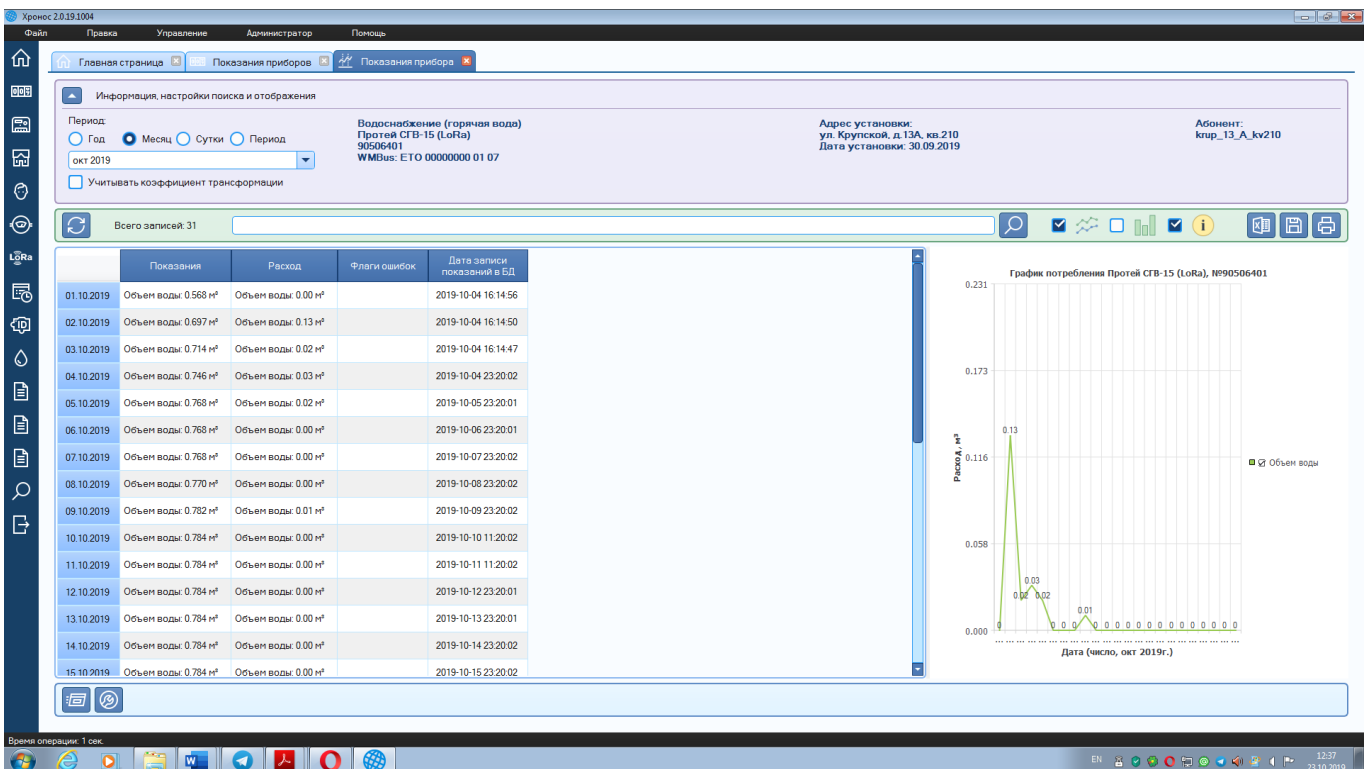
Хронос 2.0.19.1004

Файл Правка Управление Администратор Помощь

Главная страница | Показания приборов | Показания прибора

Информация, настройки поиска и отображения

Период:
Год Месяц Сутки Период
окт 2019
Учитывать коэффициент трансформации

Водоснабжение (горячая вода)
Протей СГВ-15 (LoRa)
90506401
WMBus: ETO 00000000 01 07

Адрес установки:
ул. Крупской, д.13А, кв.210
Дата установки: 30.09.2019

Абонент:
krup_13_A_kv210

Всего записей: 31

| | Показания | Расход | Флаги ошибок | Дата записи показаний в БД |
|---|---|---|---|---|
| 01.10.2019 | Объем воды: 0.568 м³ | Объем воды: 0.00 м³ | | 2019-10-04 16:14:56 |
| 02.10.2019 | Объем воды: 0.697 м³ | Объем воды: 0.13 м³ | | 2019-10-04 16:14:50 |
| 03.10.2019 | Объем воды: 0.714 м³ | Объем воды: 0.02 м³ | | 2019-10-04 16:14:47 |
| 04.10.2019 | Объем воды: 0.746 м³ | Объем воды: 0.03 м³ | | 2019-10-04 23:20:02 |
| 05.10.2019 | Объем воды: 0.768 м³ | Объем воды: 0.02 м³ | | 2019-10-05 23:20:01 |
| 06.10.2019 | Объем воды: 0.768 м³ | Объем воды: 0.00 м³ | | 2019-10-06 23:20:01 |
| 07.10.2019 | Объем воды: 0.768 м³ | Объем воды: 0.00 м³ | | 2019-10-07 23:20:02 |
| 08.10.2019 | Объем воды: 0.770 м³ | Объем воды: 0.00 м³ | | 2019-10-08 23:20:02 |
| 09.10.2019 | Объем воды: 0.782 м³ | Объем воды: 0.01 м³ | | 2019-10-09 23:20:02 |
| 10.10.2019 | Объем воды: 0.784 м³ | Объем воды: 0.00 м³ | | 2019-10-10 11:20:02 |
| 11.10.2019 | Объем воды: 0.784 м³ | Объем воды: 0.00 м³ | | 2019-10-11 11:20:02 |
| 12.10.2019 | Объем воды: 0.784 м³ | Объем воды: 0.00 м³ | | 2019-10-12 23:20:01 |
| 13.10.2019 | Объем воды: 0.784 м³ | Объем воды: 0.00 м³ | | 2019-10-13 23:20:01 |
| 14.10.2019 | Объем воды: 0.784 м³ | Объем воды: 0.00 м³ | | 2019-10-14 23:20:02 |
| 15.10.2019 | Объем воды: 0.784 м³ | Объем воды: 0.00 м³ | | 2019-10-15 23:20:02 |

График потребления Протей СГВ-15 (LoRa), №90506401
0.231
0.173
0.116
0.058
0.000
Расход, м³
0.13
0.03
0.02 0.02
0.01
0 0 0 0 0 0 0 0 0 0 0 0 0 0 0 0 0 0 0 0 0
Дата (число, окт 2019г.)
Объем воды

Время операции: 1 сек.
EN 12:37 23.10.2019